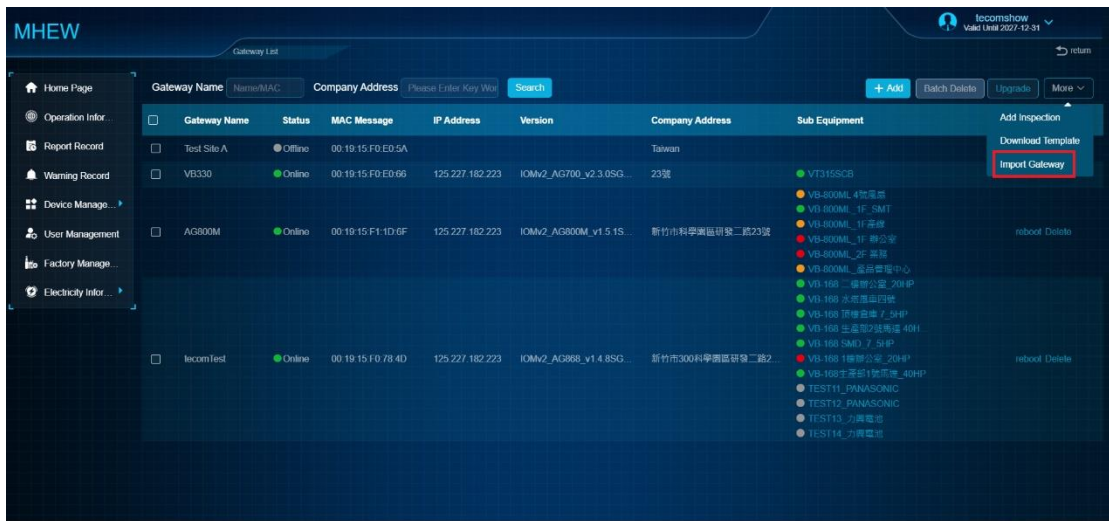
MHEW

Gateway List

tecomshow
Valid Until 2027-12-31

return

Home Page
Operation Infor...
Report Record
Warning Record
Device Manage...
User Management
Factory Manage...
Electricity Infor...

Gateway Name Name/MAC Company Address Please Enter Key Wor Search

+ Add Batch Delete Upgrade More

Add Inspection
Download Template
Import Gateway

| | Gateway Name | Status | MAC Message | IP Address | Version | Company Address | Sub Equipment | |
|---|---|---|---|---|---|---|---|---|
| | Test Site A | Offline | 00:19:15:F0:E0:5A | | | Taiwan | | |
| | VB330 | Online | 00:19:15:F0:E0:66 | 125.227.182.223 | IOMv2_AG700_v2.3.0SG... | 23號 | VT315SCB | |
| | AG800M | Online | 00:19:15:F1:1D:6F | 125.227.182.223 | IOMv2_AG800M_v1.5.1S... | 新竹市科學園區研發二路23號 | VB-800ML 4號風扇 VB-800ML_1F_SMT VB-800ML_1F 倉庫 VB-800ML_1F 辦公室 VB-800ML_2F 幕牆 VB-800ML_產品管理中心 | reboot Delete |
| | tecomTest | Online | 00:19:15:F0:78:4D | 125.227.182.223 | IOMv2_AG868_v1.4.8SG... | 新竹市300科學園區研發二路2... | VB-168 二樓辦公室_20HP VB-168 水泵馬達四號 VB-168 頂樓倉庫 7_5HP VB-168 生產部2號馬達 40H VB-168 SMD_7_5HP VB-168 1樓辦公室_20HP VB-168生產部1號馬達_40HP TEST11_PANASONIC TEST12_PANASONIC TEST13_力興電池 TEST14_力興電池 | reboot Delete |